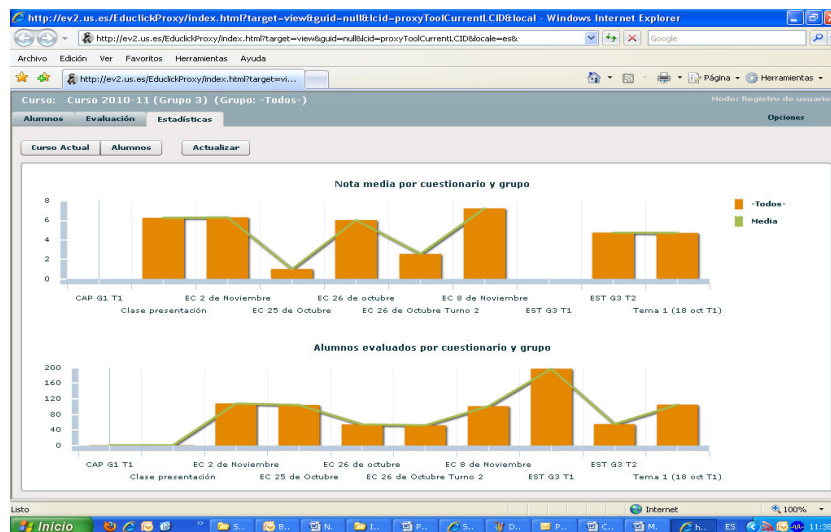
http://ev2.us.es/EduclickProxy/index.html?target=view&guid=null&lcid=proxyToolCurrentLCID&local - Windows Internet Explorer

http://ev2.us.es/EduclickProxy/index.html?target=view&guid=null&lcid=proxyToolCurrentLCID&locale=es&

Google

Archivo Edición Ver Favoritos Herramientas Ayuda

http://ev2.us.es/EduclickProxy/index.html?target=vi...

Página Herramientas

Curso: Curso 2010-11 (Grupo 3) (Grupo: -Todos-)

Modo: Registro de usuario

Alumnos Evaluación Estadísticas

Opciones

Curso Actual Alumnos Actualizar

Nota media por cuestionario y grupo

8
6
4
2
0

-Todos-
Media

CAP G1 T1 Clase presentación EC 2 de Noviembre EC 25 de Octubre EC 26 de octubre EC 26 de Octubre Turno 2 EC 8 de Noviembre EST G3 T1 EST G3 T2 Tema 1 (18 oct T1)

Alumnos evaluados por cuestionario y grupo

200
160
120
80
40
0

CAP G1 T1 Clase presentación EC 2 de Noviembre EC 25 de Octubre EC 26 de octubre EC 26 de Octubre Turno 2 EC 8 de Noviembre EST G3 T1 EST G3 T2 Tema 1 (18 oct T1)

Listo

Internet

100%

Inicio S... B... N... I... P... S... D... P... C... M... h... ES 11:3